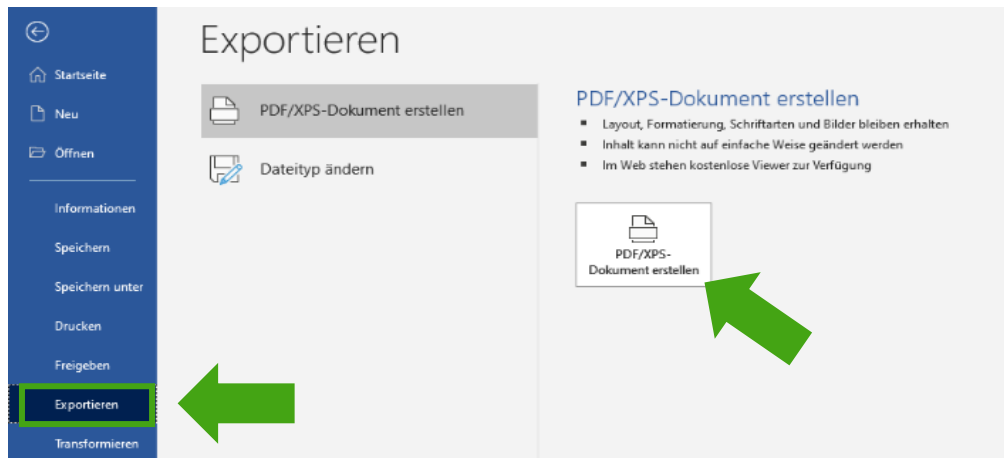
Startseite

Neu

Öffnen

Informationen

Speichern

Speichern unter

Drucken

Freigeben

Exportieren

Transformieren

Exportieren

PDF/XPS-Dokument erstellen

Dateityp ändern

PDF/XPS-Dokument erstellen

- Layout, Formatierung, Schriftarten und Bilder bleiben erhalten
- Inhalt kann nicht auf einfache Weise geändert werden
- Im Web stehen kostenlose Viewer zur Verfügung

PDF/XPS-Dokument erstellen